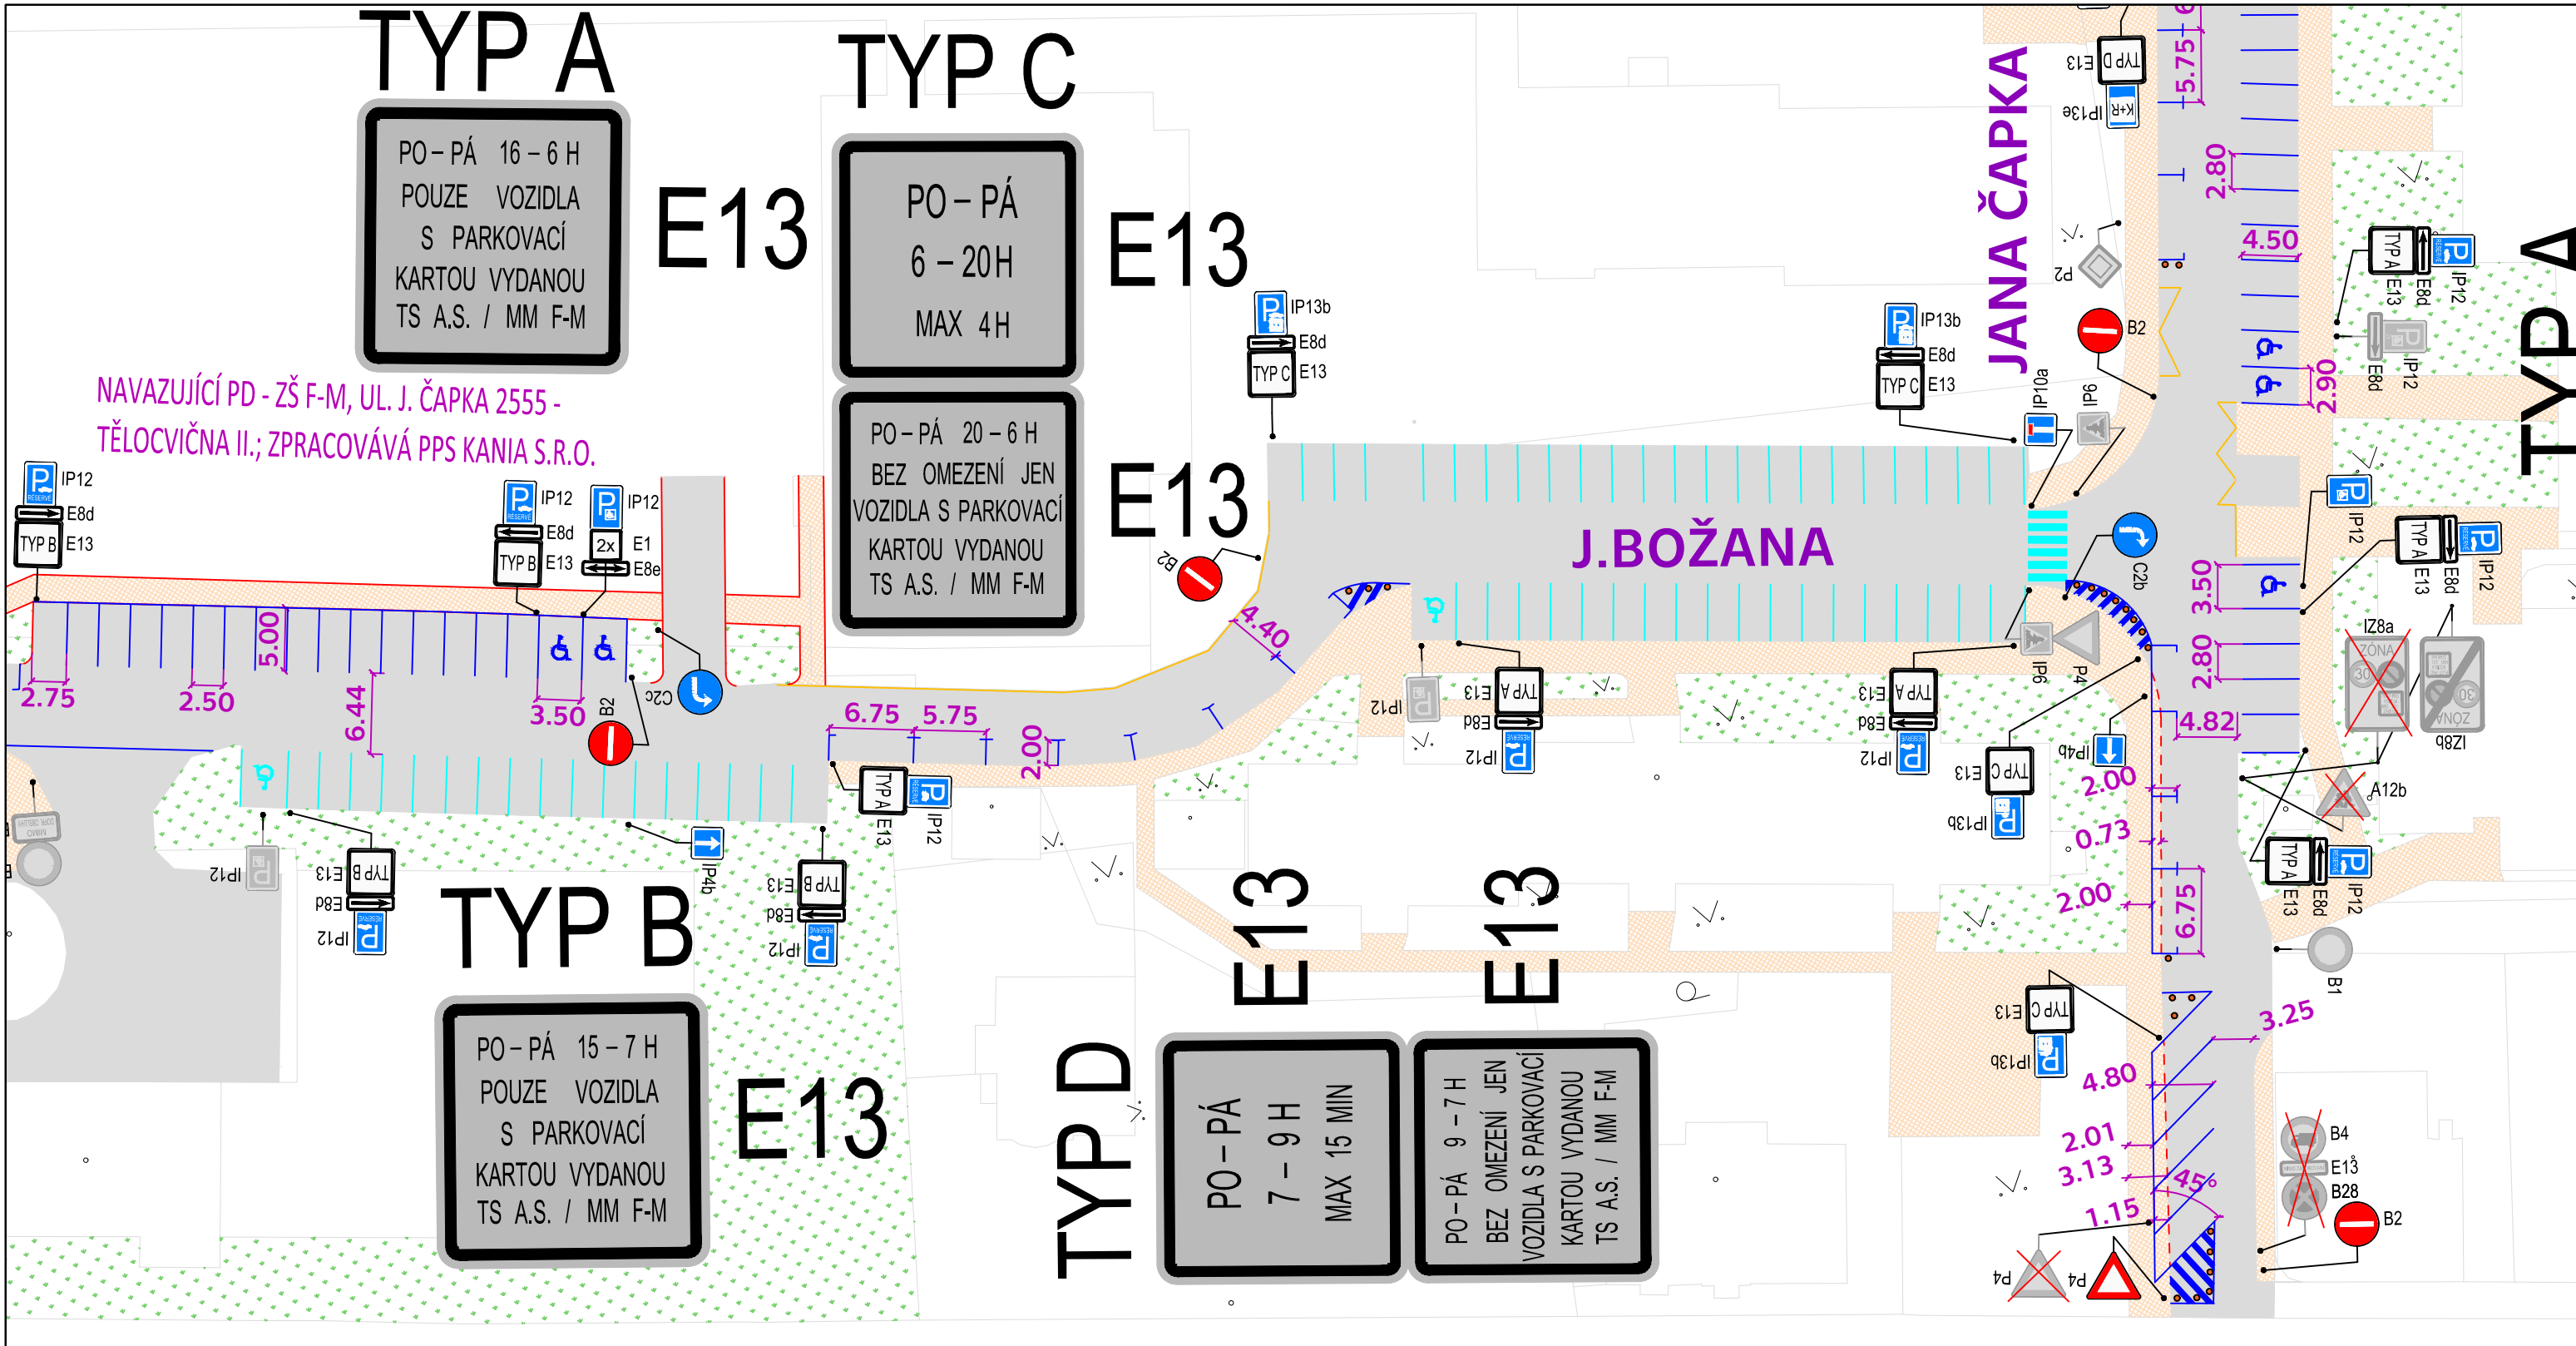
TYP A

PO – PÁ 16 – 6 H
POUZE VOZIDLA
S PARKOVACÍ
KARTOU VYDANOU
TS A.S. / MM F-M

E13

TYP C

PO – PÁ
6 – 20H
MAX 4H

E13

PO – PÁ 20 – 6 H
BEZ OMEZENÍ JEN
VOZIDLA S PARKOVACÍ
KARTOU VYDANOU
TS A.S. / MM F-M

E13

NAVAZUJÍCÍ PD - ZŠ F-M, UL. J. ČAPKA 2555 - TĚLOCVIČNA II.; ZPRACOVÁVÁ PPS KANIA S.R.O.

IP12
E8d
TYP B E13

IP12
E8d
TYP B E13

IP12
2x E1
E8e

IP13b
E8d
TYP C E13

IP13b
E8d
TYP C E13

JANA ČAPKA

J.BOŽANA

TYP A

2.75
2.50
5.00
6.44
3.50
B2
C2c
B2
4.40
6.75
5.75
2.00
5.75
2.80
4.50
2.90
3.50
2.80
4.82
2.00
0.73
2.00
6.75
3.25
4.80
2.01
3.13
1.15
45°

P2
B2
IP10a
IP6
C2b
IP6
P4
IP12
E8d
TYP A E13
IP12
E8d
TYP A E13
IP12
E8d
TYP A E13
IP12
E8d
TYP A E13
IP12
E8d
TYP A E13
IP13e
TYP D E13
IP12
E8d
IP12
IZ8a
IZ8b
A12b
IP4b
TYP C E13
IP13b
TYP C E13
IP13b
B1
B4
E13
B28
B2
P4
P4
IP12
TYP B E13
E8d
IP12
IP4b
TYP B E13
E8d
IP12
TYP A E13
IP12

TYP B

PO – PÁ 15 – 7 H
POUZE VOZIDLA
S PARKOVACÍ
KARTOU VYDANOU
TS A.S. / MM F-M

E13

TYP D

E13
PO – PÁ
7 – 9 H
MAX 15 MIN

E13
PO – PÁ 9 – 7 H
BEZ OMEZENÍ JEN
VOZIDLA S PARKOVACÍ
KARTOU VYDANOU
TS A.S. / MM F-M